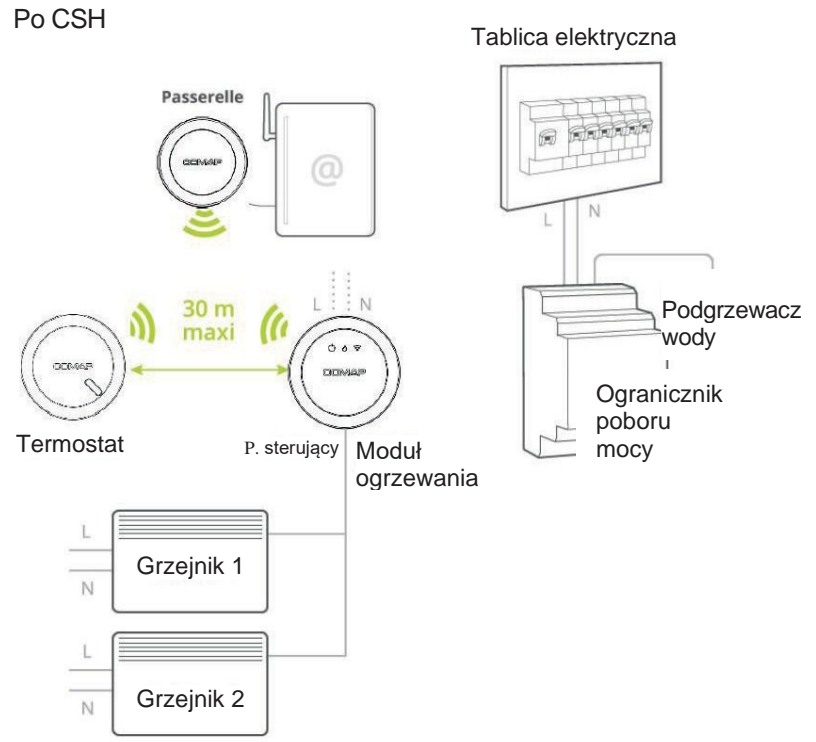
Po CSH

Tablica elektryczna

Passerelle

@

COMAP

L N

30 m maxi

L N

COMAP

COMAP

Podgrzewacz wody

Ogranicznik poboru mocy

Termostat

P. sterujący

Moduł ogrzewania

L
N
Grzejnik 1

L
N
Grzejnik 2